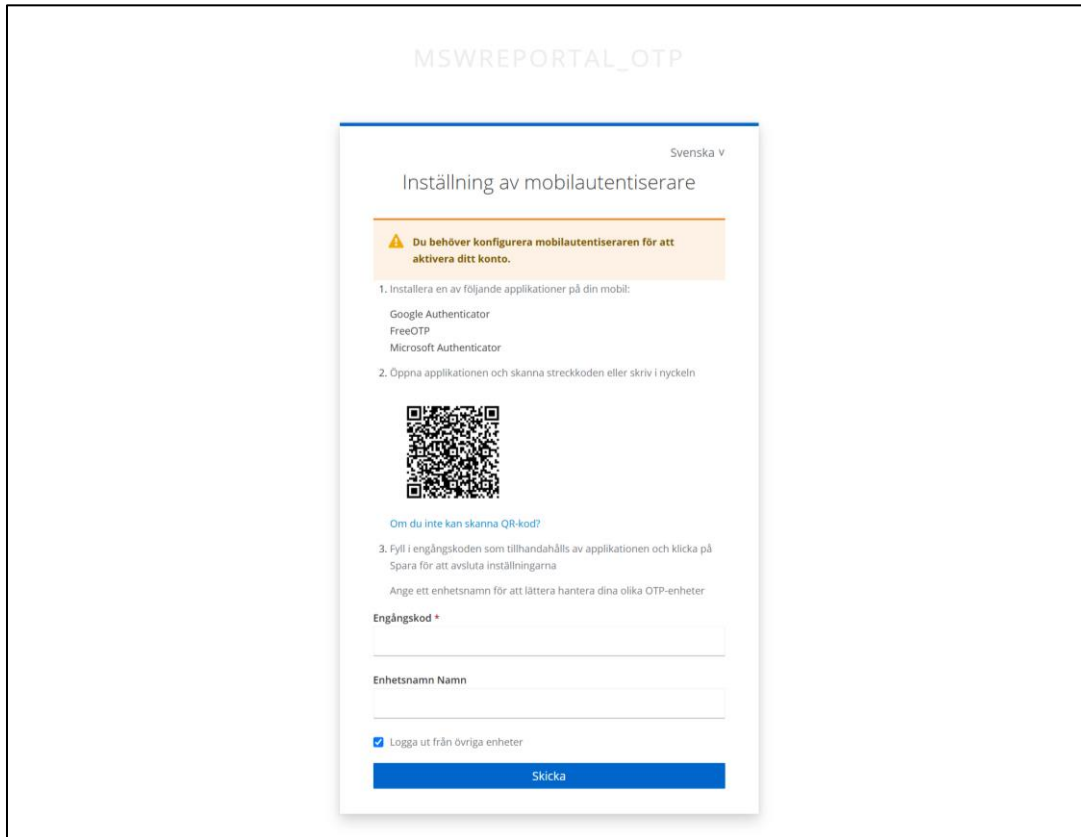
MSWREPORTAL_OTP

Svenska ∨

Inställning av mobilautentiserare

Du behöver konfigurera mobilautentiseraren för att aktivera ditt konto.

1. Installera en av följande applikationer på din mobil:

Google Authenticator
FreeOTP
Microsoft Authenticator

2. Öppna applikationen och skanna streckkoden eller skriv i nyckeln

Om du inte kan skanna QR-kod?

3. Fyll i engångskoden som tillhandahålls av applikationen och klicka på Spara för att avsluta inställningarna

Ange ett enhetsnamn för att lättera hantera dina olika OTP-enheter

Engångskod *

Enhetsnamn Namn

Logga ut från övriga enheter

Skicka